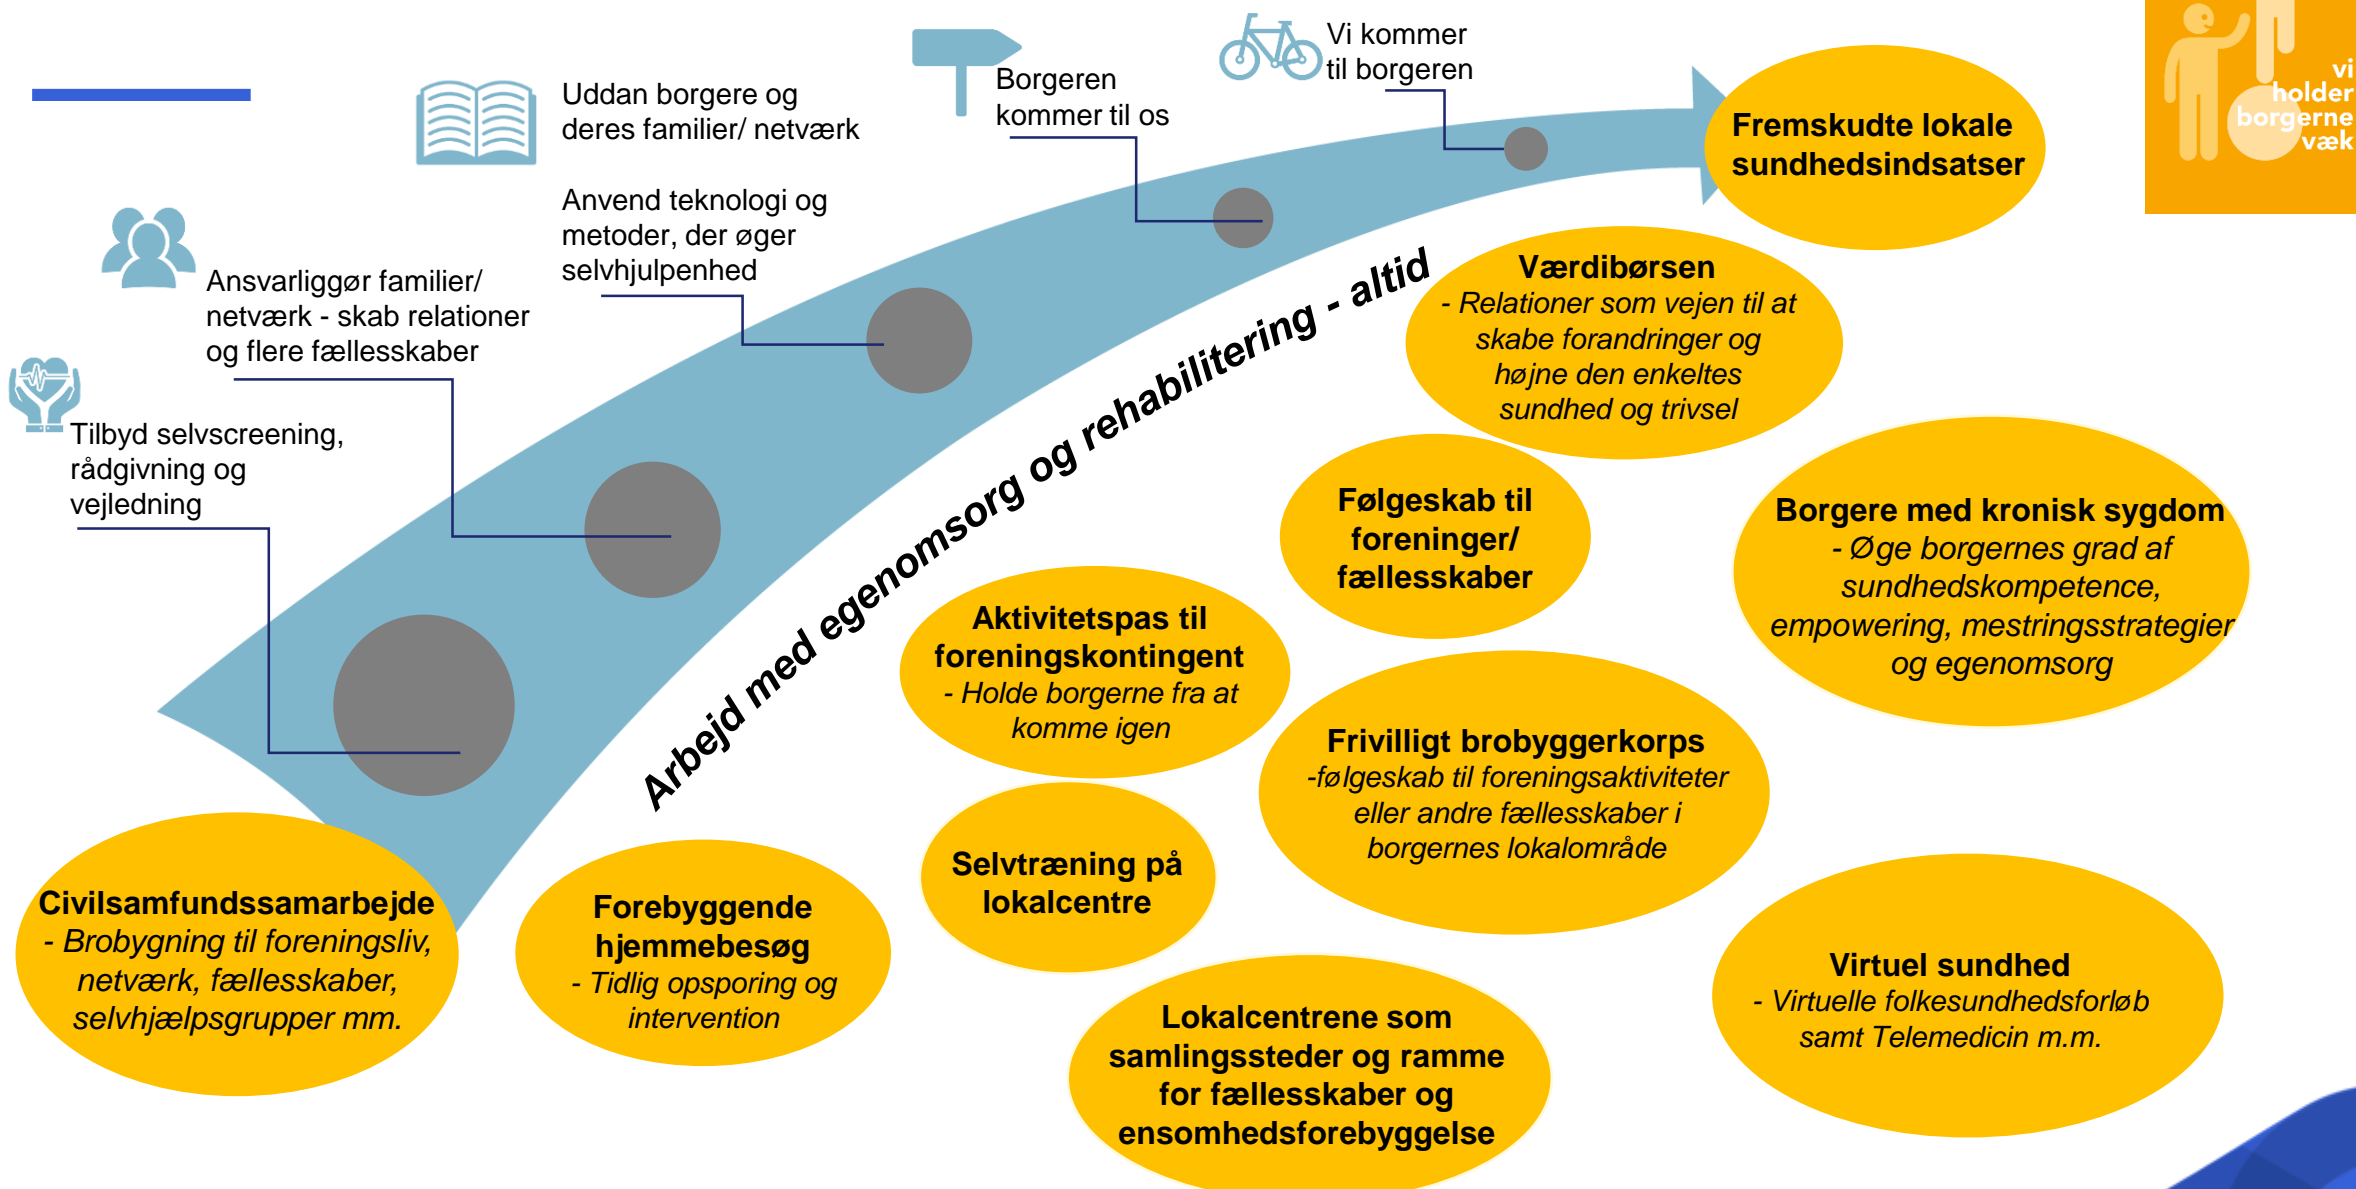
vi holder borgerne væk

Tilbyd selvscreening, rådgivning og vejledning

Ansvarliggør familier/ netværk - skab relationer og flere fællesskaber

Uddan borgere og deres familier/ netværk

Anvend teknologi og metoder, der øger selvhjulpenhed

Borgeren kommer til os

Vi kommer til borgeren

Fremskudte lokale sundhedsindsatser

Arbejd med egenomsorg og rehabilitering - altid

Værdibørsen
- Relationer som vejen til at skabe forandringer og højne den enkeltes sundhed og trivsel

Følgeskab til foreninger/ fællesskaber

Borgere med kronisk sygdom
- Øge borgernes grad af sundhedskompetence, empowering, mestringsstrategier og egenomsorg

Aktivitetspas til foreningskontingent
- Holde borgerne fra at komme igen

Frivilligt brobyggerkorps
-følgeskab til foreningsaktiviteter eller andre fællesskaber i borgernes lokalområde

Selvtræning på lokalcentre

Civilsamfundssamarbejde
- Brobygning til foreningsliv, netværk, fællesskaber, selvhjælpsgrupper mm.

Forebyggende hjemmebesøg
- Tidlig opsporing og intervention

Lokalcentrene som samlingssteder og ramme for fællesskaber og ensomhedsforebyggelse

Virtuel sundhed
- Virtuelle folkesundhedsforløb samt Telemedicin m.m.